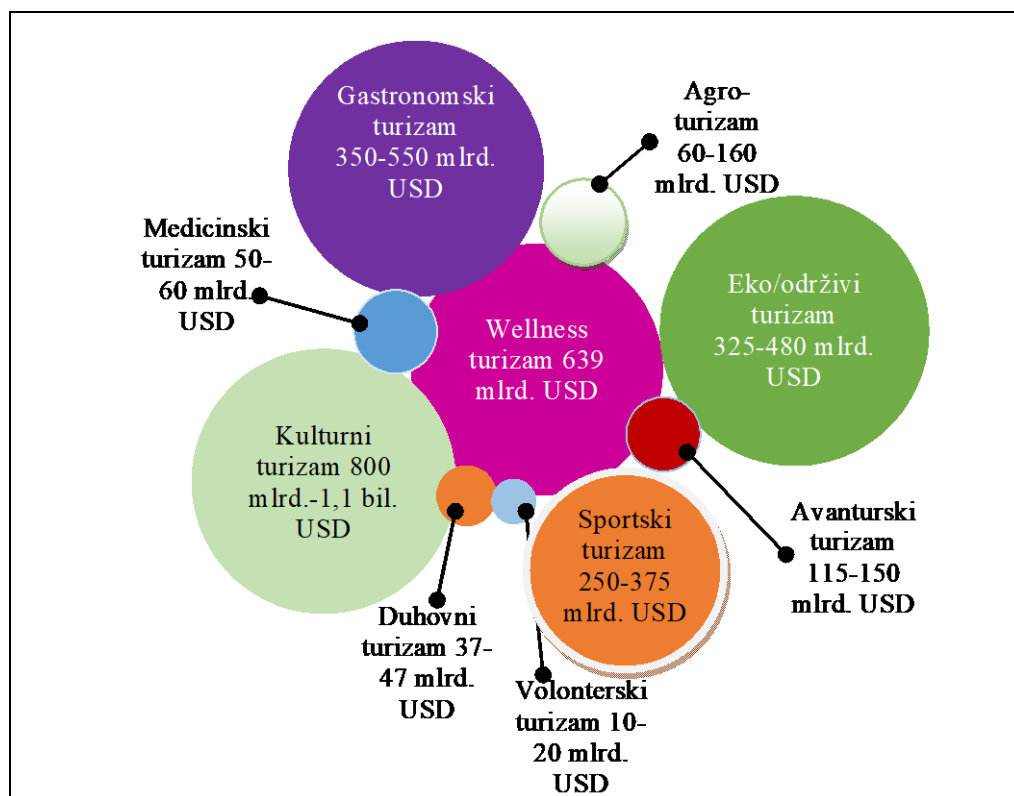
Gastronomski turizam 350-550 mlrd. USD

Agro-turizam 60-160 mlrd. USD

Medicinski turizam 50-60 mlrd. USD

Wellness turizam 639 mlrd. USD

Eko/održivi turizam 325-480 mlrd. USD

Kulturni turizam 800 mlrd.-1,1 bil. USD

Sportski turizam 250-375 mlrd. USD

Avanturski turizam 115-150 mlrd. USD

Duhovni turizam 37-47 mlrd. USD

Volonterski turizam 10-20 mlrd. USD